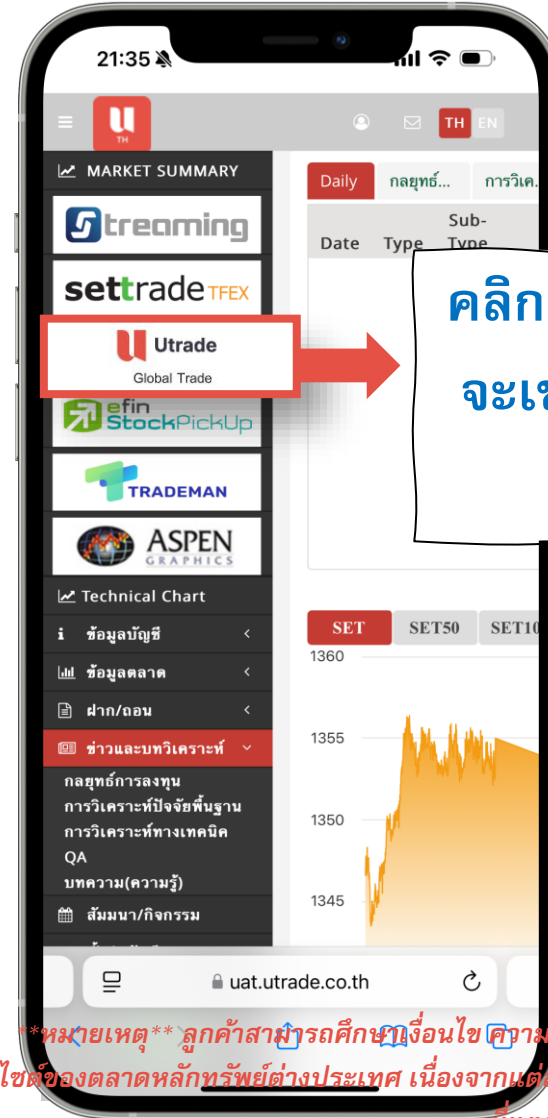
21:35

TH

TH EN

MARKET SUMMARY

Streaming

settrade TFEX

Utrade
Global Trade

efin StockPickUp

TRADEMAN

ASPEN GRAPHICS

Technical Chart

ข้อมูลบัญชี

ข้อมูลตลาด

ฝาก/ถอน

ข่าวและบทวิเคราะห์

กลยุทธ์การลงทุน
การวิเคราะห์ปัจจัยพื้นฐาน
การวิเคราะห์ทางเทคนิค
QA
บทความ(ความรู้)

สัมมนา/กิจกรรม

Daily กลยุทธ์... การวิเค...

| Date | Type | Sub-Type |
|---|---|---|

คลิก

จะเ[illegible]

SET SET50 SET10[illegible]

1360
1355
1350
1345

uat.utrade.co.th

**หมายเหตุ** ลูกค้าสามารถศึกษาเงื่อนไข ความ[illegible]
ไซต์ของตลาดหลักทรัพย์ต่างประเทศ เนื่องจากแต่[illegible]